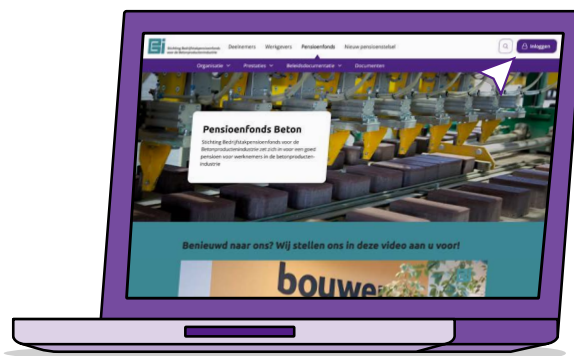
Stichting Bedrijfstakpensioenfonds voor de Betonproductenindustrie

Deelnemers Werkgevers Pensioenfonds Nieuwe pensioenstelsel

Inloggen

Organisatie Prestaties Beleidsdocumenten Documenten

Pensioenfonds Beton

Stichting Bedrijfstakpensioenfonds voor de Betonproductenindustrie zet zich in voor een goed pensioen voor werknemers in de betonproductenindustrie

Benieuwd naar ons? Wij stellen ons in deze video aan u voor!

bouwe